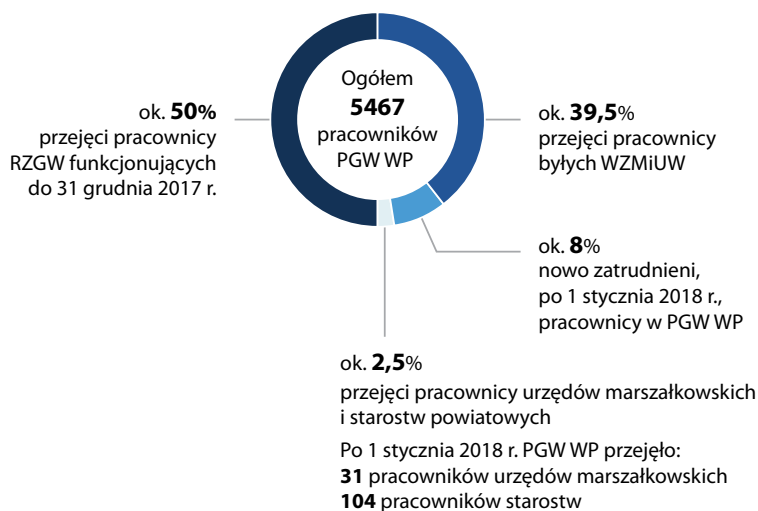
Ogółem
**5467**
pracowników
PGW WP

ok. **50%**
przejęci pracownicy
RZGW funkcjonujących
do 31 grudnia 2017 r.

ok. **39,5**%
przejęci pracownicy
byłych WZMiUW

ok. **8**%
nowo zatrudnieni,
po 1 stycznia 2018 r.,
pracownicy w PGW WP

ok. **2,5**%
przejęci pracownicy urzędów marszałkowskich
i starostw powiatowych

Po 1 stycznia 2018 r. PGW WP przejęło:
**31** pracowników urzędów marszałkowskich
**104** pracowników starostw